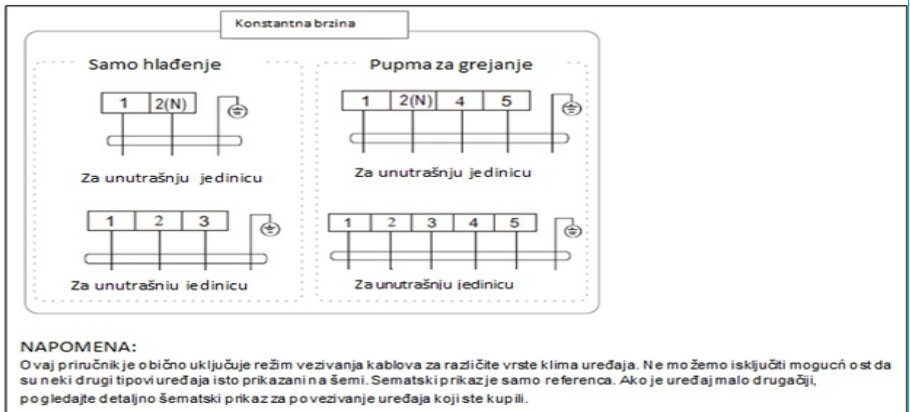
Konstantna brzina

Samo hlađenje

| 1 | 2(N) |
|---|---|

Za unutrašnju jedinicu

| 1 | 2 | 3 |
|---|---|---|

Za unutrašnju jedinicu

Pupma za grejanje

| 1 | 2(N) | 4 | 5 |
|---|---|---|---|

Za unutrašnju jedinicu

| 1 | 2 | 3 | 4 | 5 |
|---|---|---|---|---|

Za unutrašnju jedinicu

NAPOMENA:
Ovaj priručnik je obično uključuje režim vezivanja kablova za različite vrste klima uređaja. Ne možemo isključiti mogucń ost da su neki drugi tipovi uređaja isto prikazani na šemi. Sematski prikaz je samo referenca. Ako je uređaj malo drugačiji, pogledajte detaljno šematski prikaz za povezivanje uređaja koji ste kupili.